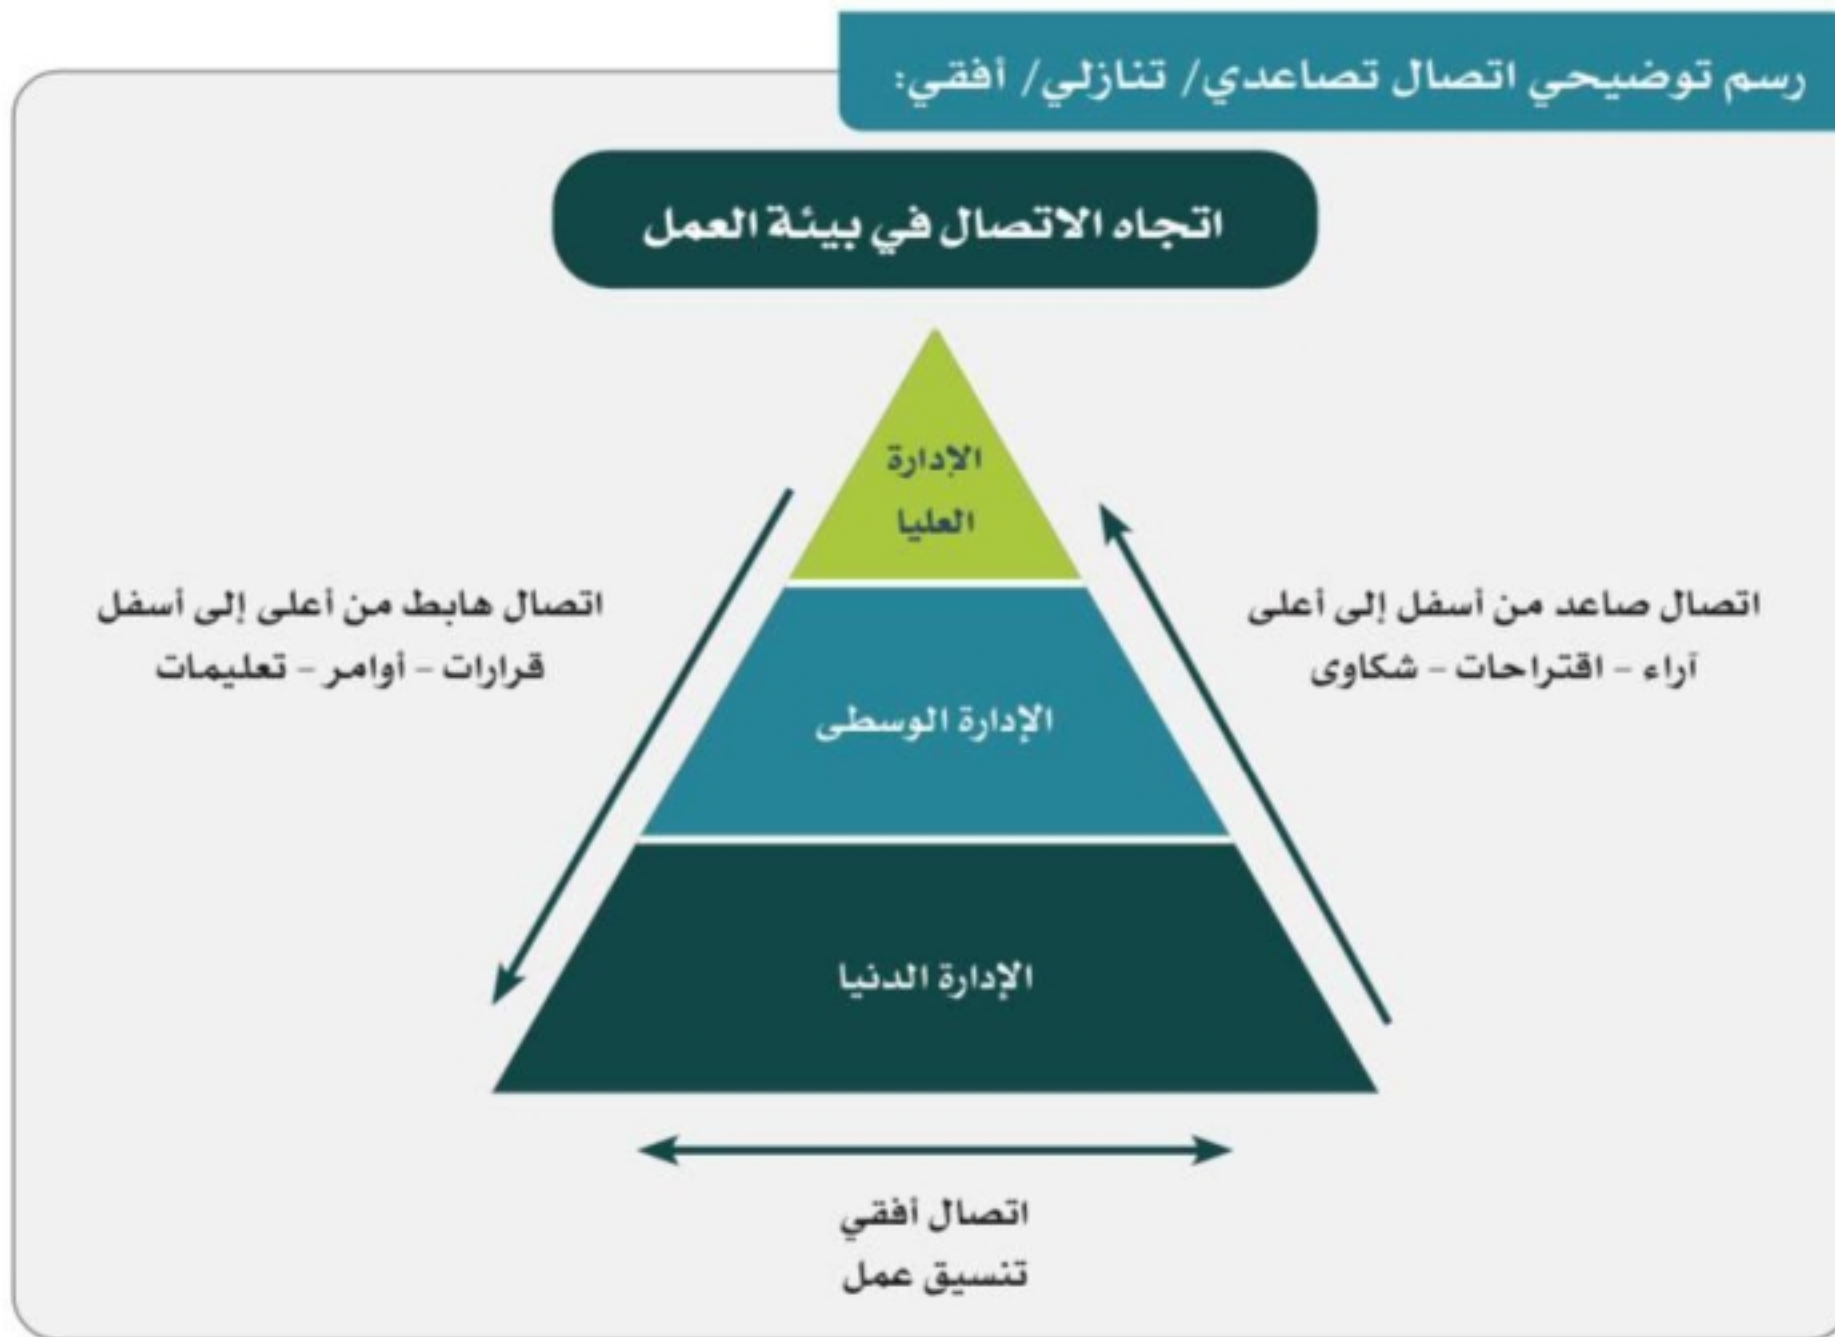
رسم توضيحي اتصال تصاعدي/ تنازلي/ أفقي:

اتجاه الاتصال في بيئة العمل

الإدارة العليا

اتصال صاعد من أسفل إلى أعلى
آراء - اقتراحات - شكاوى

اتصال هابط من أعلى إلى أسفل
قرارات - أوامر - تعليمات

الإدارة الوسطى

الإدارة الدنيا

اتصال أفقي
تنسيق عمل